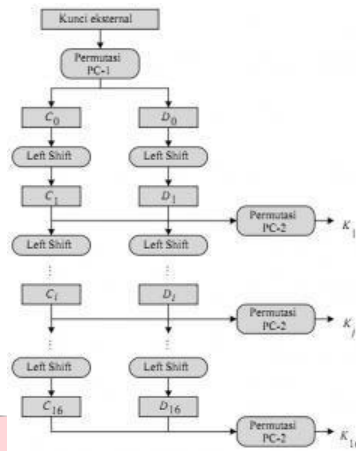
Kunci eksternal

Permutasi PC-1

$C_0$

$D_0$

Left Shift

Left Shift

$C_1$

$D_1$

Permutasi PC-2

$K_1$

Left Shift

Left Shift

⋮

⋮

$C_j$

$D_j$

Permutasi PC-2

$K_j$

⋮

⋮

Left Shift

Left Shift

$C_{16}$

$D_{16}$

Permutasi PC-2

$K_{1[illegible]}$